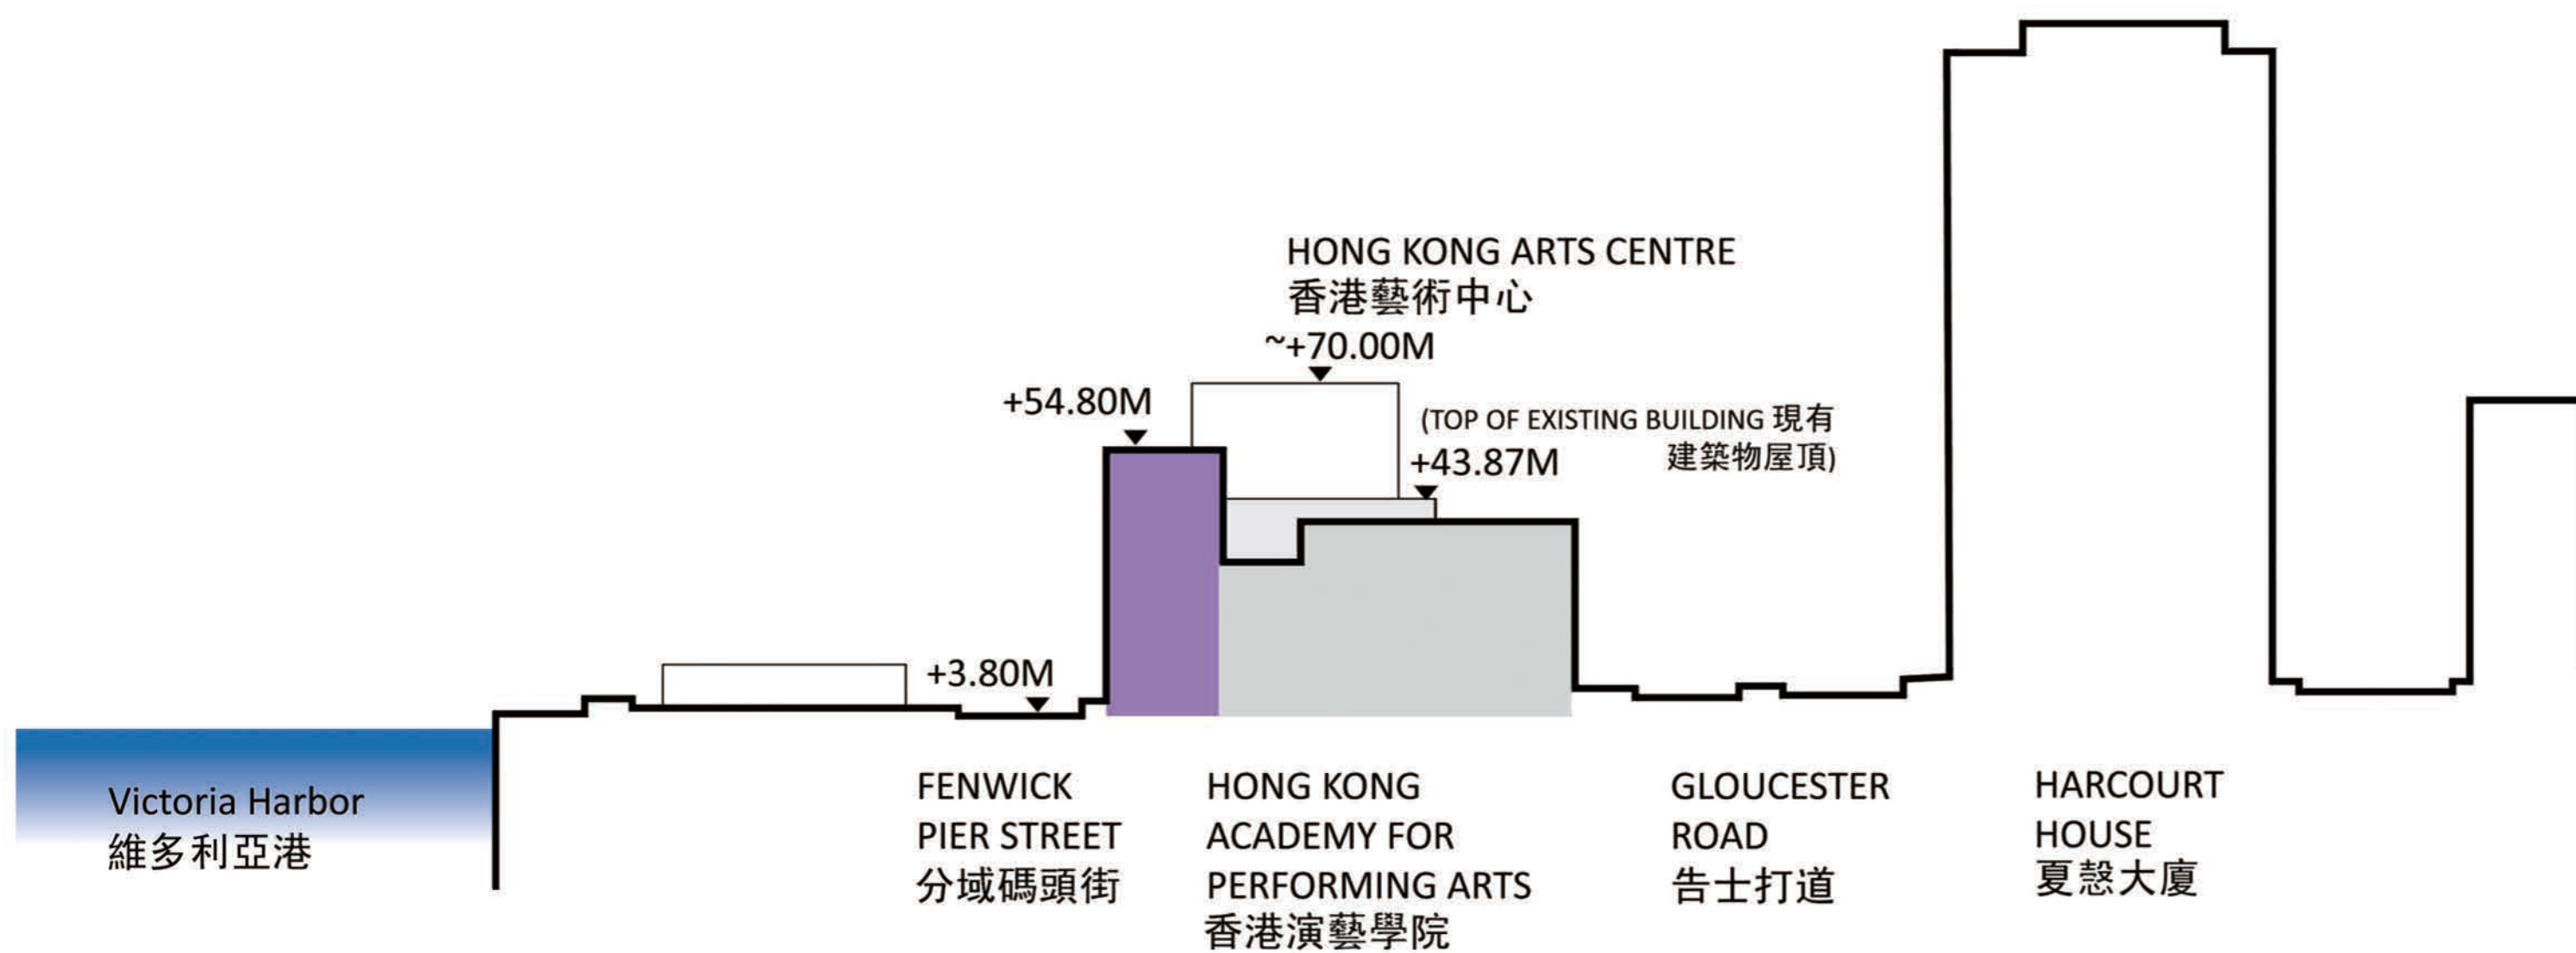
HONG KONG ARTS CENTRE
香港藝術中心

~+70.00M

+54.80M

(TOP OF EXISTING BUILDING 現有建築物屋頂)
+43.87M

+3.80M

Victoria Harbor
維多利亞港

FENWICK PIER STREET
分域碼頭街

HONG KONG ACADEMY FOR PERFORMING ARTS
香港演藝學院

GLOUCESTER ROAD
告士打道

HARCOURT HOUSE
夏愨大廈